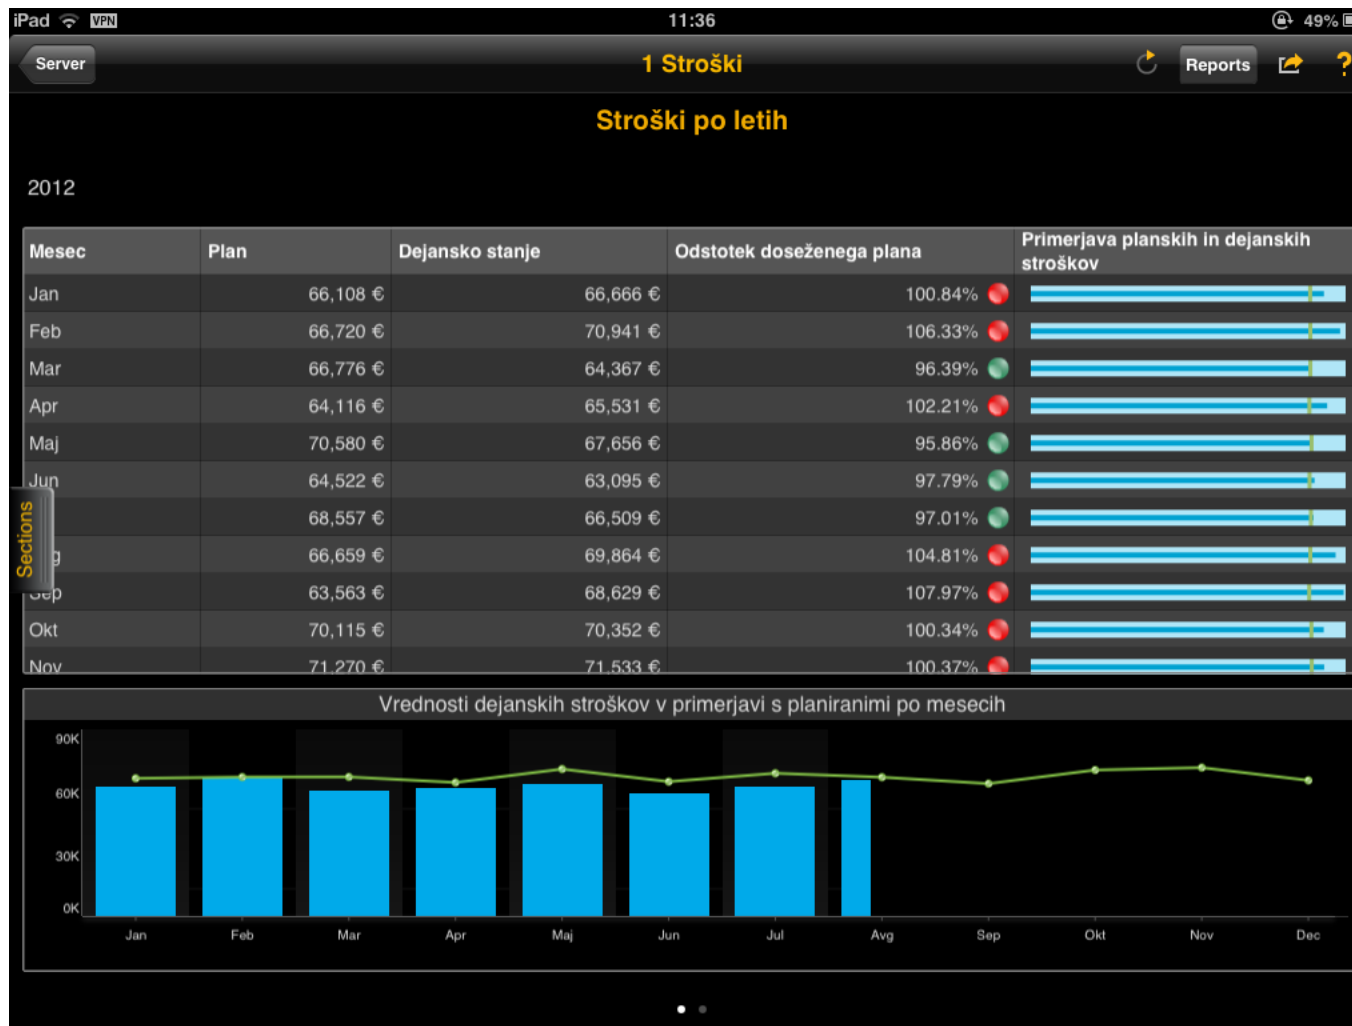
iPad VPN 11:36 49%

Server 1 Stroški Reports ?

Stroški po letih

2012

| Mesec | Plan | Dejansko stanje | Odstotek doseženega plana | Primerjava planskih in dejanskih stroškov |
|---|---|---|---|---|
| Jan | 66,108 € | 66,666 € | 100.84% | |
| Feb | 66,720 € | 70,941 € | 106.33% | |
| Mar | 66,776 € | 64,367 € | 96.39% | |
| Apr | 64,116 € | 65,531 € | 102.21% | |
| Maj | 70,580 € | 67,656 € | 95.86% | |
| Jun | 64,522 € | 63,095 € | 97.79% | |
| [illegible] | 68,557 € | 66,509 € | 97.01% | |
| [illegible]g | 66,659 € | 69,864 € | 104.81% | |
| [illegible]ep | 63,563 € | 68,629 € | 107.97% | |
| Okt | 70,115 € | 70,352 € | 100.34% | |
| Nov | 71,270 € | 71,533 € | 100.37% | |

Sections

Vrednosti dejanskih stroškov v primerjavi s planiranimi po mesecih

90K
60K
30K
0K

Jan Feb Mar Apr Maj Jun Jul Avg Sep Okt Nov Dec